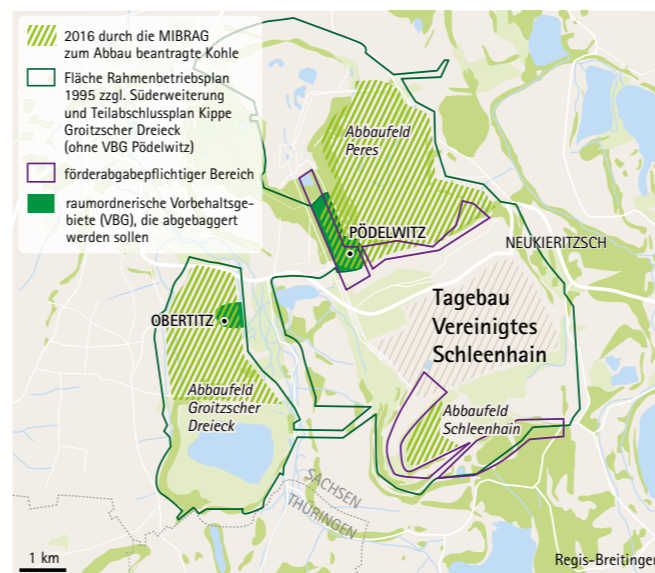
2016 durch die MIBRAG zum Abbau beantragte Kohle

Fläche Rahmenbetriebsplan 1995 zzgl. Süderweiterung und Teilabschlussplan Kippe Groitzscher Dreieck (ohne VBG Pödelwitz)

förderabgabepflichtiger Bereich

raumordnerische Vorbehaltsgebiete (VBG), die abgebaggert werden sollen

Abbaufeld Peres

PÖDELWITZ

NEUKIERITZSCH

OBERTITZ

Tagebau Vereinigtes Schleenhain

Abbaufeld Groitzscher Dreieck

Abbaufeld Schleenhain

SACHSEN

THÜRINGEN

1 km

Regis-Breitingen